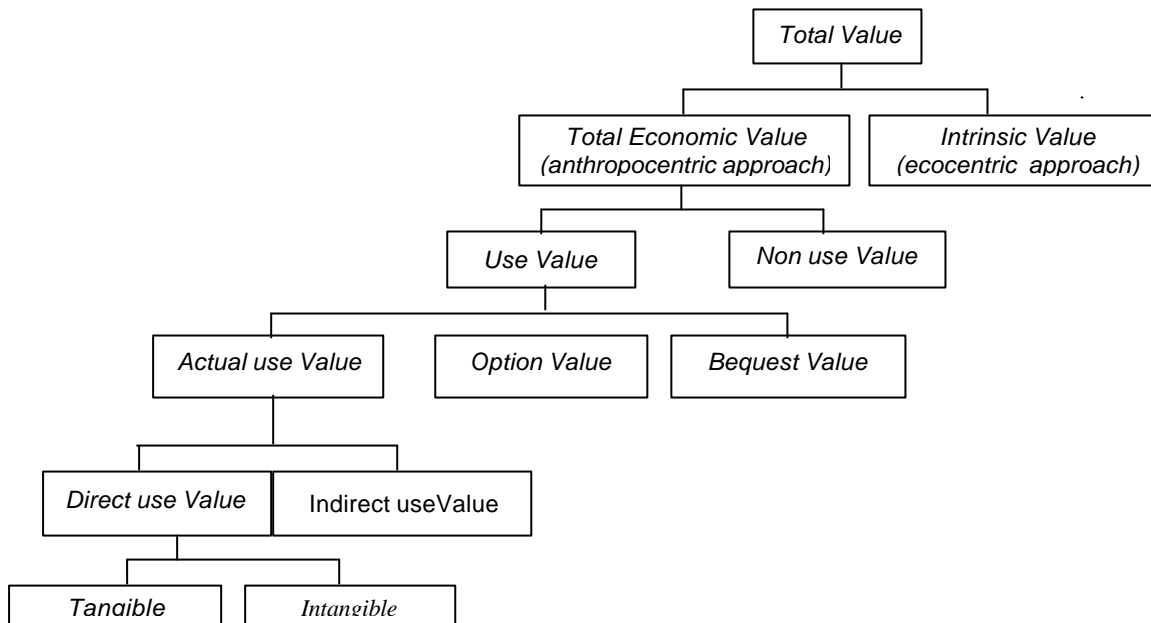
Total Value

Total Economic Value (anthropocentric approach)

Intrinsic Value (ecocentric approach)

Use Value

Non use Value

Actual use Value

Option Value

Bequest Value

Direct use Value

Indirect useValue

Tangible

Intangible